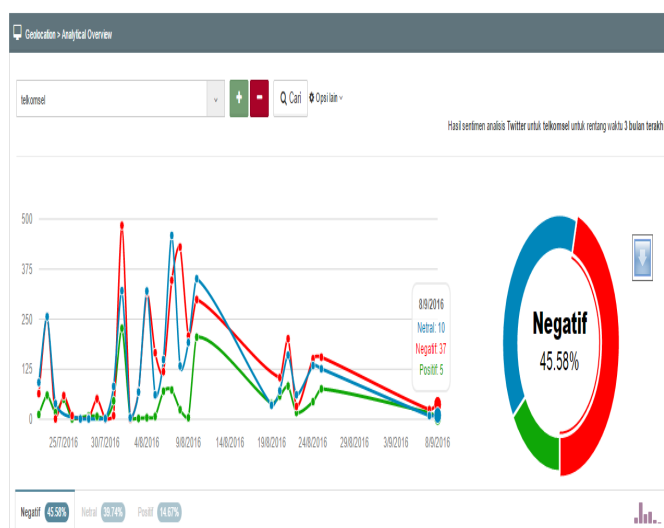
Geolocation > Analytical Overview

telkomsel

+ − Cari Opsi lain

Hasil sentimen analisis Twitter untuk telkomsel untuk rentang waktu 3 bulan terakh

500
375
250
125
0

25/7/2016 30/7/2016 4/8/2016 9/8/2016 14/8/2016 19/8/2016 24/8/2016 29/8/2016 3/9/2016 8/9/2016

8/9/2016
Netral: 10
Negatif: 37
Positif: 5

Negatif
45.58%

Negatif 45.58% Netral 39.74% Positif 14.67%